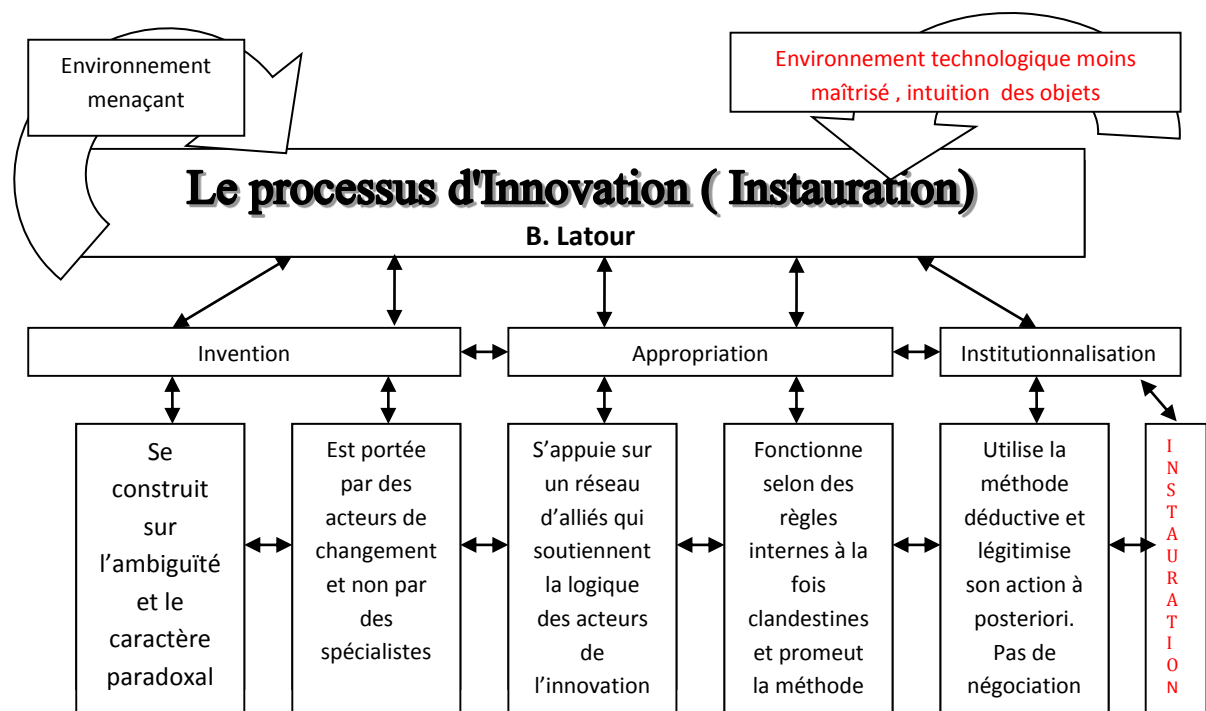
Environnement menaçant

Environnement technologique moins maîtrisé , intuition des objets

Le processus d'Innovation ( Instauration)

B. Latour

Invention

Appropriation

Institutionnalisation

Se construit sur l'ambiguïté et le caractère paradoxal

Est portée par des acteurs de changement et non par des spécialistes

S'appuie sur un réseau d'alliés qui soutiennent la logique des acteurs de l'innovation

Fonctionne selon des règles internes à la fois clandestines et promeut la méthode

Utilise la méthode déductive et légitimise son action à posteriori. Pas de négociation

INSTAURATION